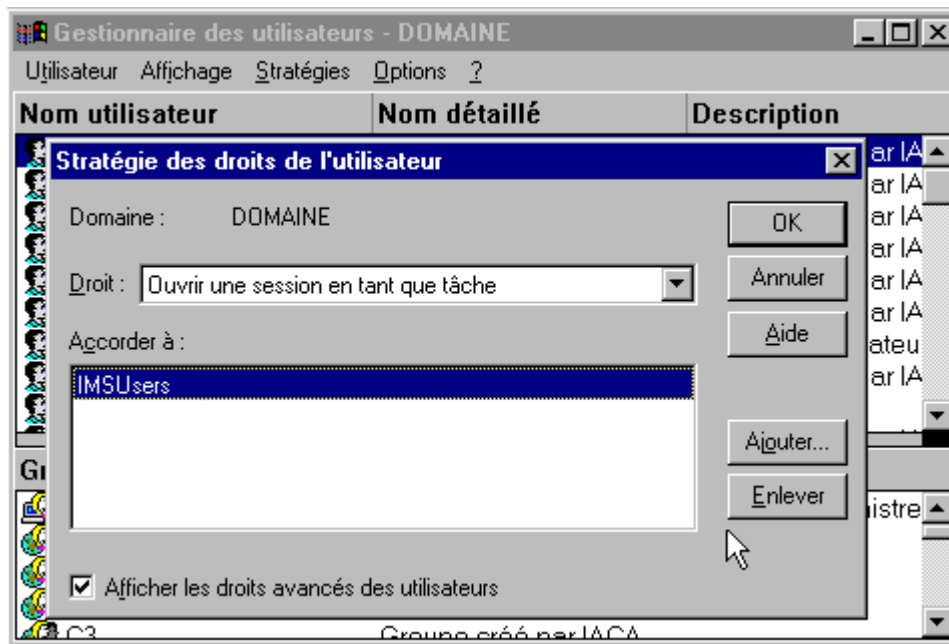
Gestionnaire des utilisateurs - DOMAINE

Utilisateur Affichage Stratégies Options ?

| Nom utilisateur | Nom détaillé | Description |
|---|---|---|
| | | ar IA |
| | | ar IA |
| | | ar IA |
| | | ar IA |
| | | ar IA |
| | | ar IA |
| | | ateu |
| | | ar IA |

Gr

istre

C3 Groupe créé par IACA

Stratégie des droits de l'utilisateur

Domaine : DOMAINE

Droit : Ouvrir une session en tant que tâche

Accorder à :

IMSUsers

OK

Annuler

Aide

Ajouter...

Enlever

Afficher les droits avancés des utilisateurs